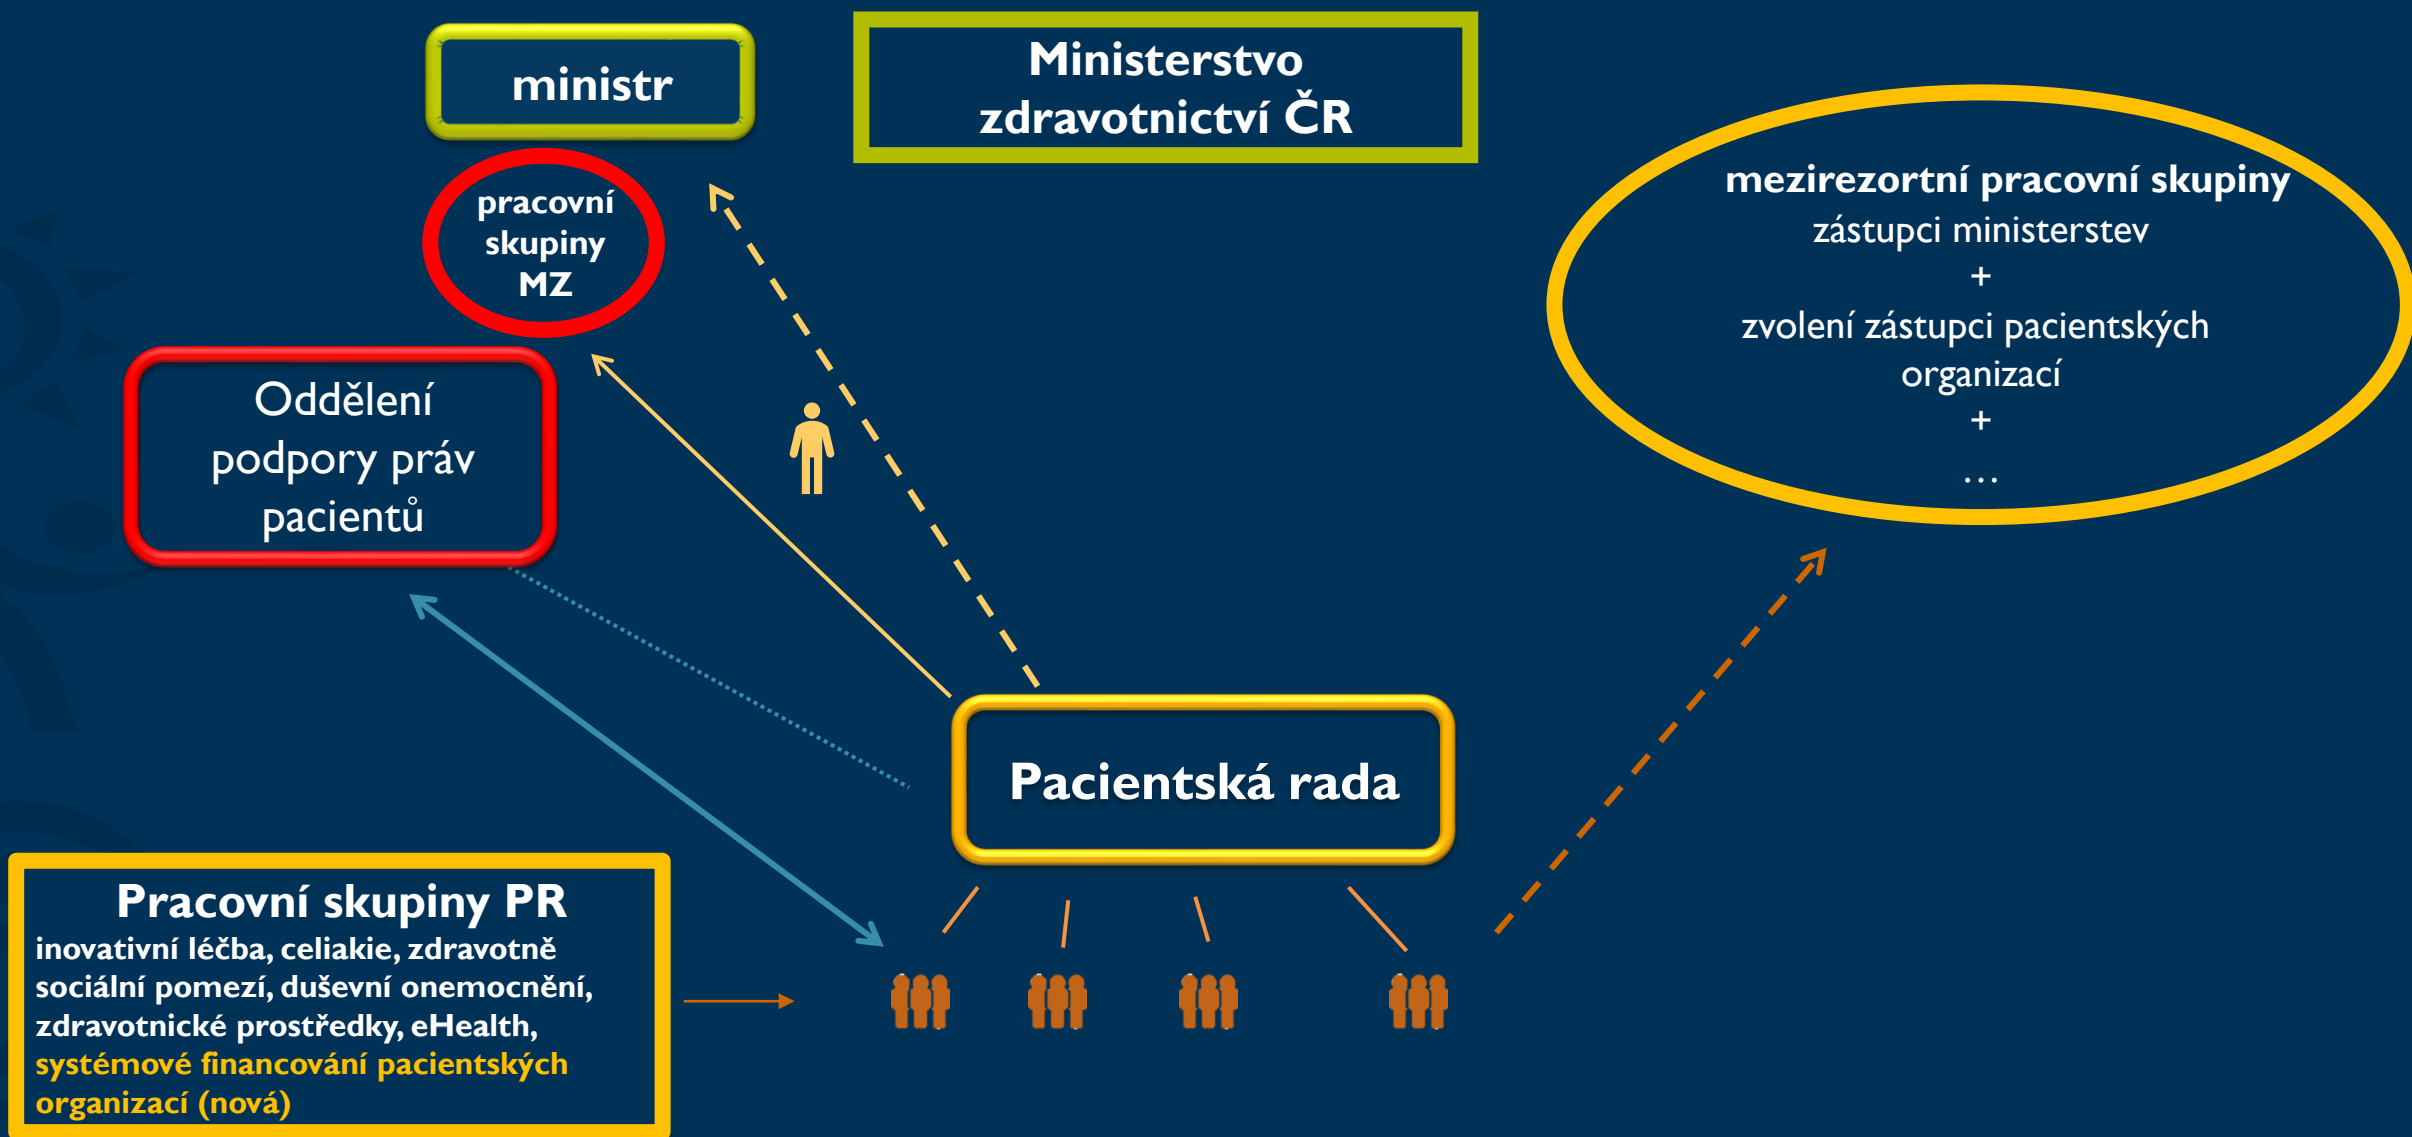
ministr

Ministerstvo zdravotnictví ČR

pracovní skupiny MZ

mezirezortní pracovní skupiny
zástupci ministerstev
+
zvolení zástupci pacientských organizací
+
…

Oddělení podpory práv pacientů

Pacientská rada

Pracovní skupiny PR
inovativní léčba, celiakie, zdravotně sociální pomezí, duševní onemocnění, zdravotnické prostředky, eHealth, systémové financování pacientských organizací (nová)